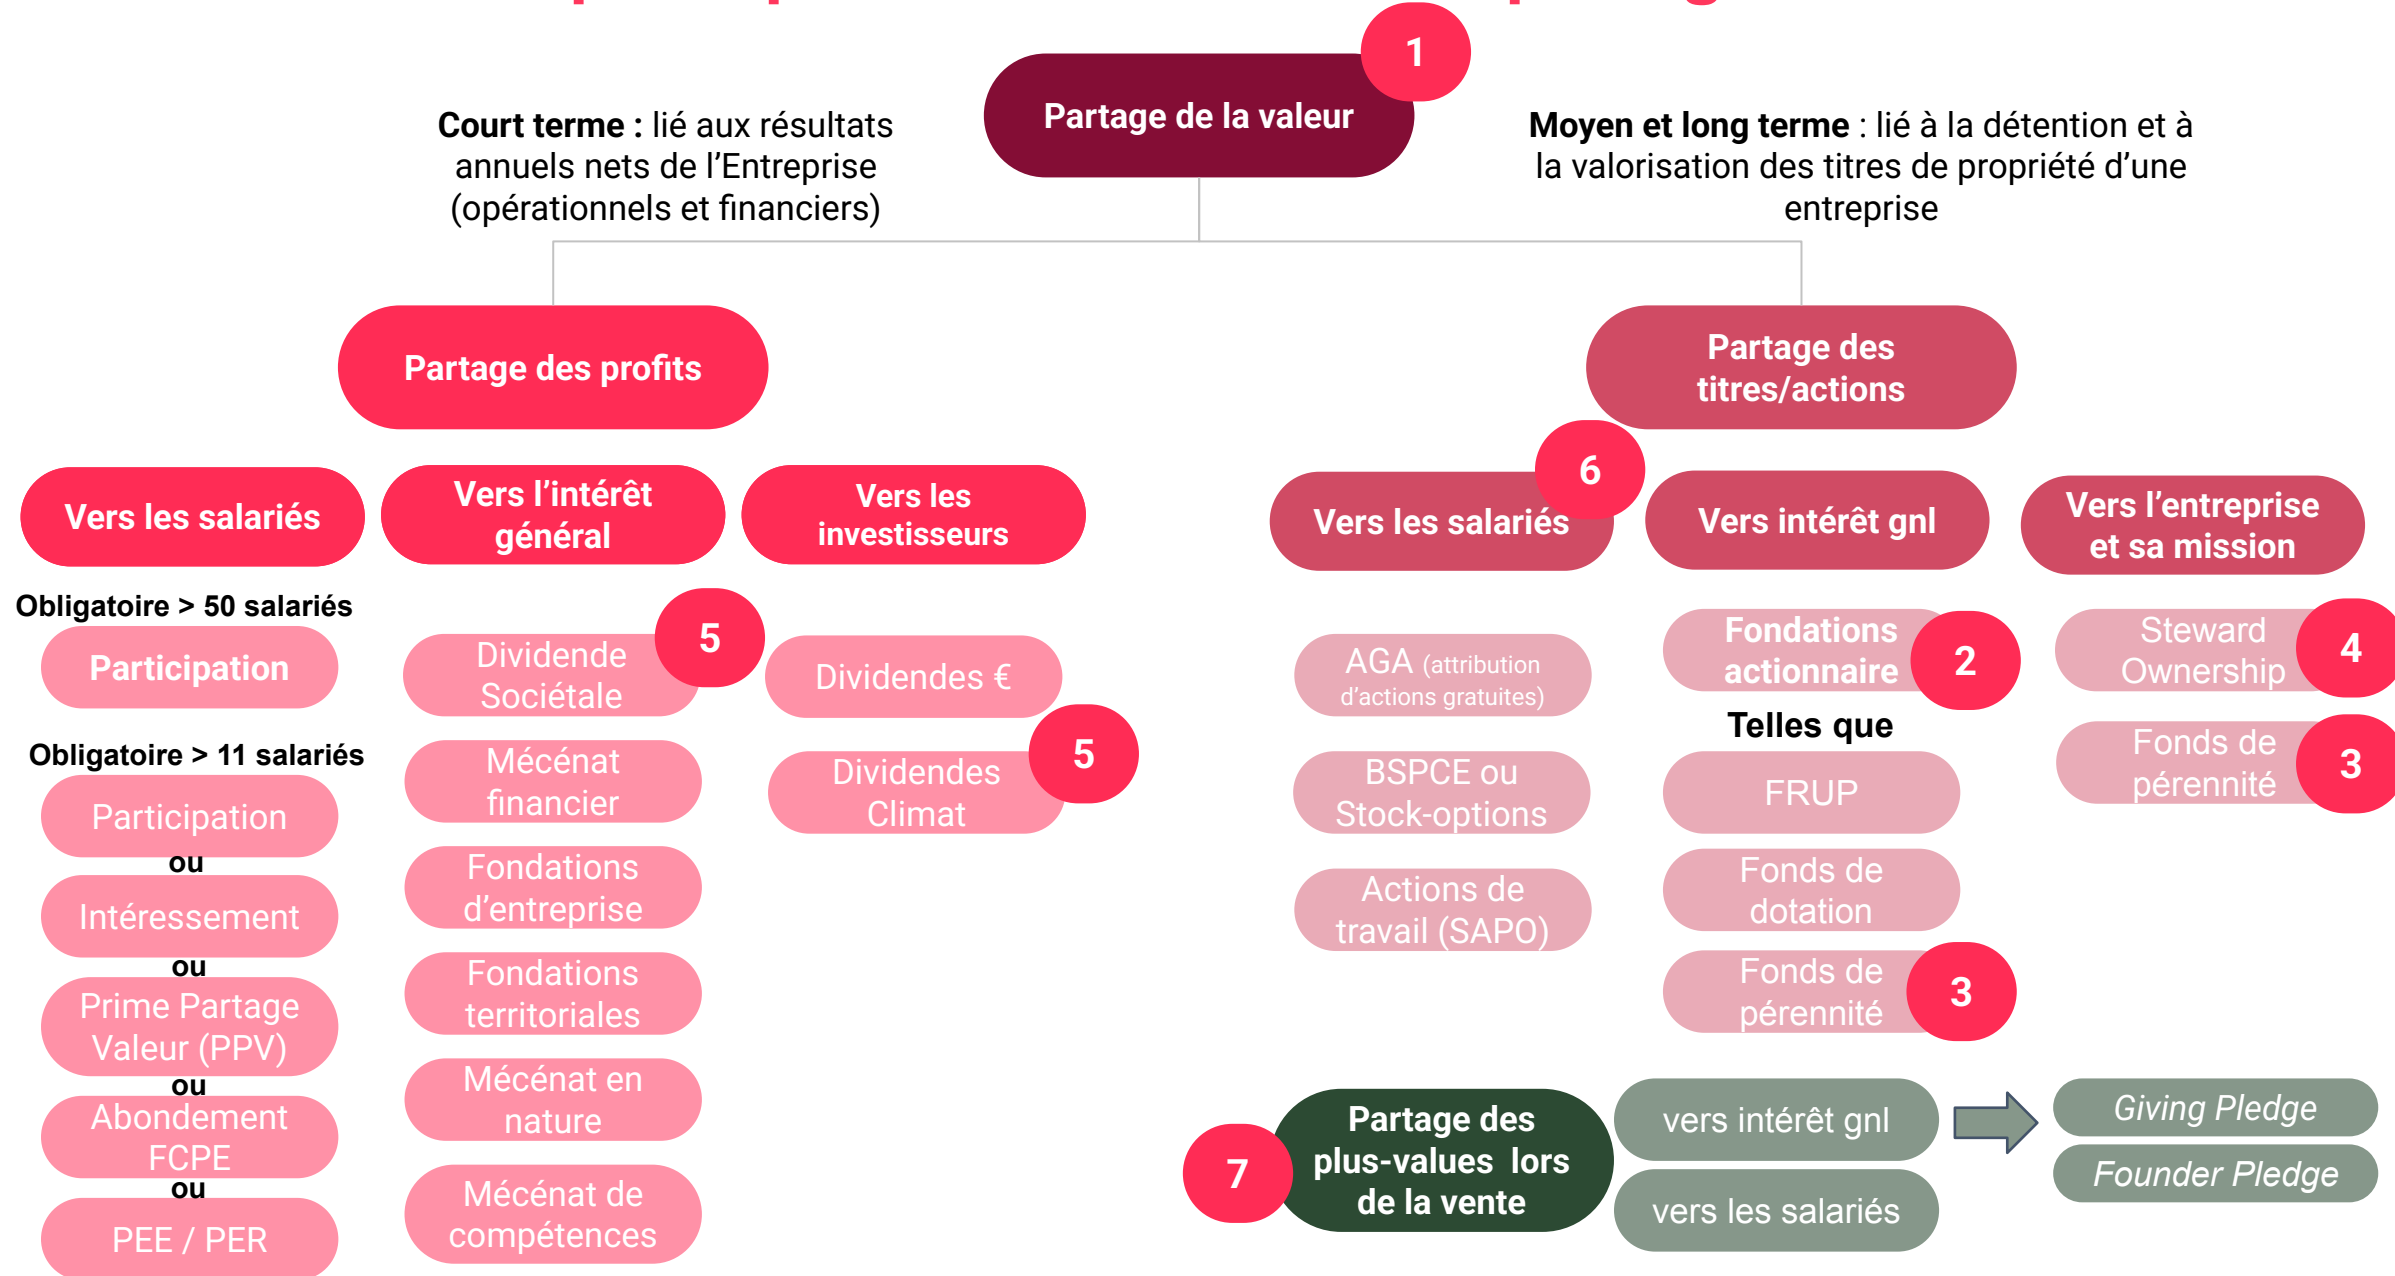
Partage de la valeur 1

**Court terme :** lié aux résultats annuels nets de l'Entreprise (opérationnels et financiers)

**Moyen et long terme** : lié à la détention et à la valorisation des titres de propriété d'une entreprise

Partage des profits

Vers les salariés

Obligatoire > 50 salariés

Participation

Obligatoire > 11 salariés

Participation

ou

Intéressement

ou

Prime Partage Valeur (PPV)

ou

Abondement FCPE

ou

PEE / PER

Vers l'intérêt général

Dividende Sociétale 5

Mécénat financier

Fondations d'entreprise

Fondations territoriales

Mécénat en nature

Mécénat de compétences

Vers les investisseurs

Dividendes €

Dividendes Climat 5

Partage des titres/actions

Vers les salariés 6

AGA (attribution d'actions gratuites)

BSPCE ou Stock-options

Actions de travail (SAPO)

Vers intérêt gnl

Fondations actionnaire 2

Telles que

FRUP

Fonds de dotation

Fonds de pérennité 3

Vers l'entreprise et sa mission

Steward Ownership 4

Fonds de pérennité 3

7 Partage des plus-values lors de la vente

vers intérêt gnl

vers les salariés

*Giving Pledge*

*Founder Pledge*